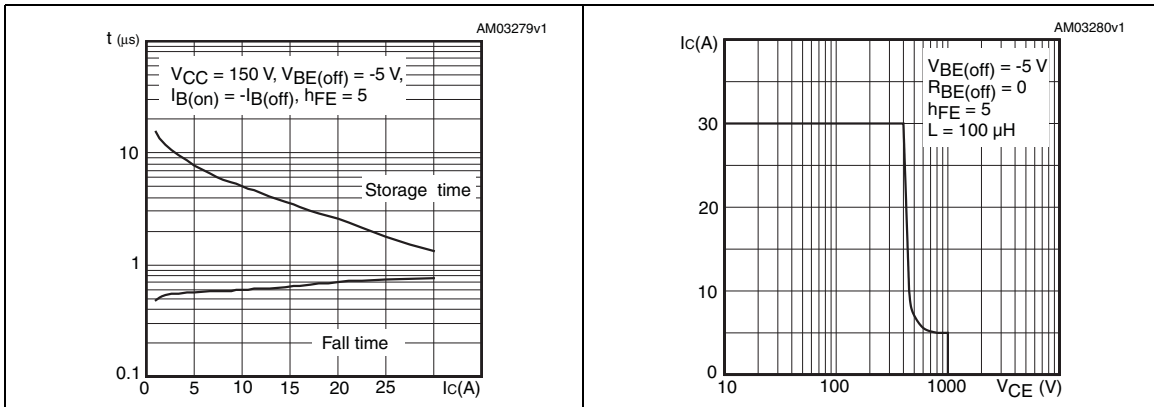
AM03279v1

t (µs)

$V_{CC}$ = 150 V, $V_{BE(off)}$ = -5 V, $I_{B(on)}$ = -$I_{B(off)}$, $h_{FE}$ = 5

10

Storage time

1

Fall time

0.1

0 5 10 15 20 25 Ic(A)

AM03280v1

Ic(A)

$V_{BE(off)}$ = -5 V
$R_{BE(off)}$ = 0
$h_{FE}$ = 5
L = 100 µH

30

20

10

0

10 100 1000 $V_{CE}$ (V)